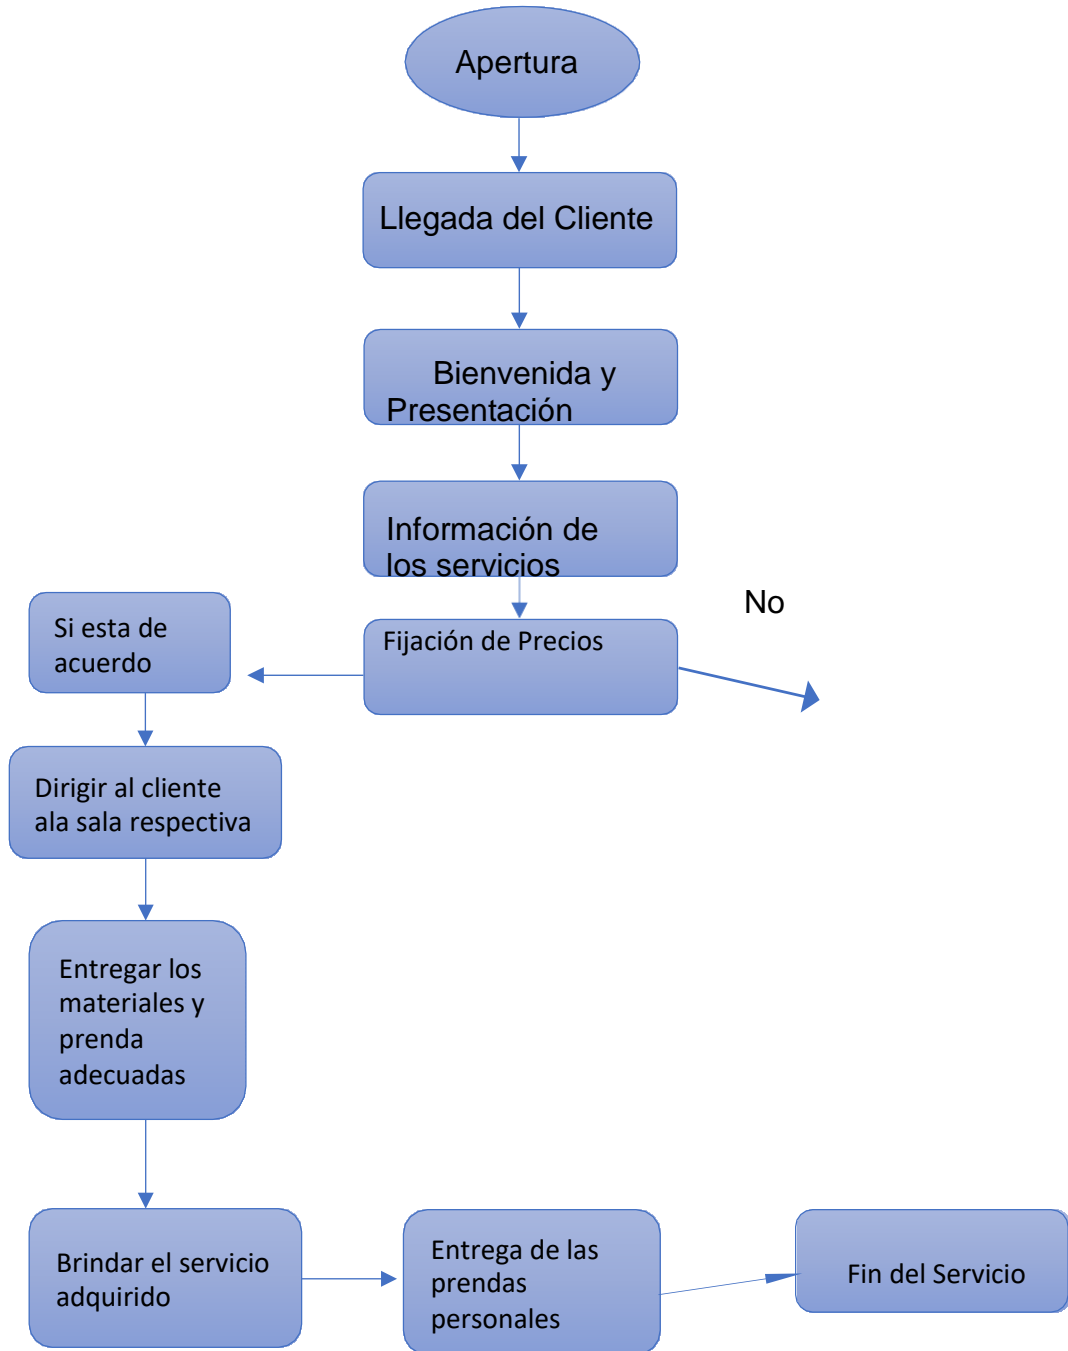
Apertura

Llegada del Cliente

Bienvenida y Presentación

Información de los servicios

No

Si esta de acuerdo

Fijación de Precios

Dirigir al cliente ala sala respectiva

Entregar los materiales y prenda adecuadas

Brindar el servicio adquirido

Entrega de las prendas personales

Fin del Servicio